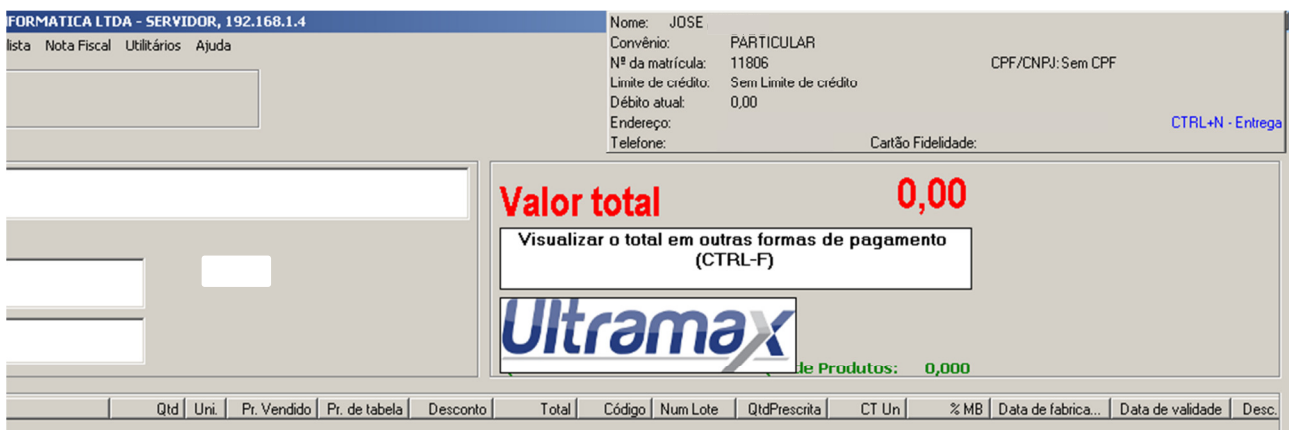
FORMATICA LTDA - SERVIDOR, 192.168.1.4

lista Nota Fiscal Utilitários Ajuda

Nome: JOSE
Convênio: PARTICULAR
Nº da matrícula: 11806
CPF/CNPJ: Sem CPF
Limite de crédito: Sem Limite de crédito
Débito atual: 0,00
Endereço:
CTRL+N - Entrega
Telefone:
Cartão Fidelidade:

Valor total
0,00

Visualizar o total em outras formas de pagamento (CTRL-F)

Ultramax

de Produtos: 0,000

| | Qtd | Uni. | Pr. Vendido | Pr. de tabela | Desconto | Total | Código | Num Lote | QtdPrescrita | CT Un | % MB | Data de fabrica... | Data de validade | Desc. |
|---|---|---|---|---|---|---|---|---|---|---|---|---|---|---|